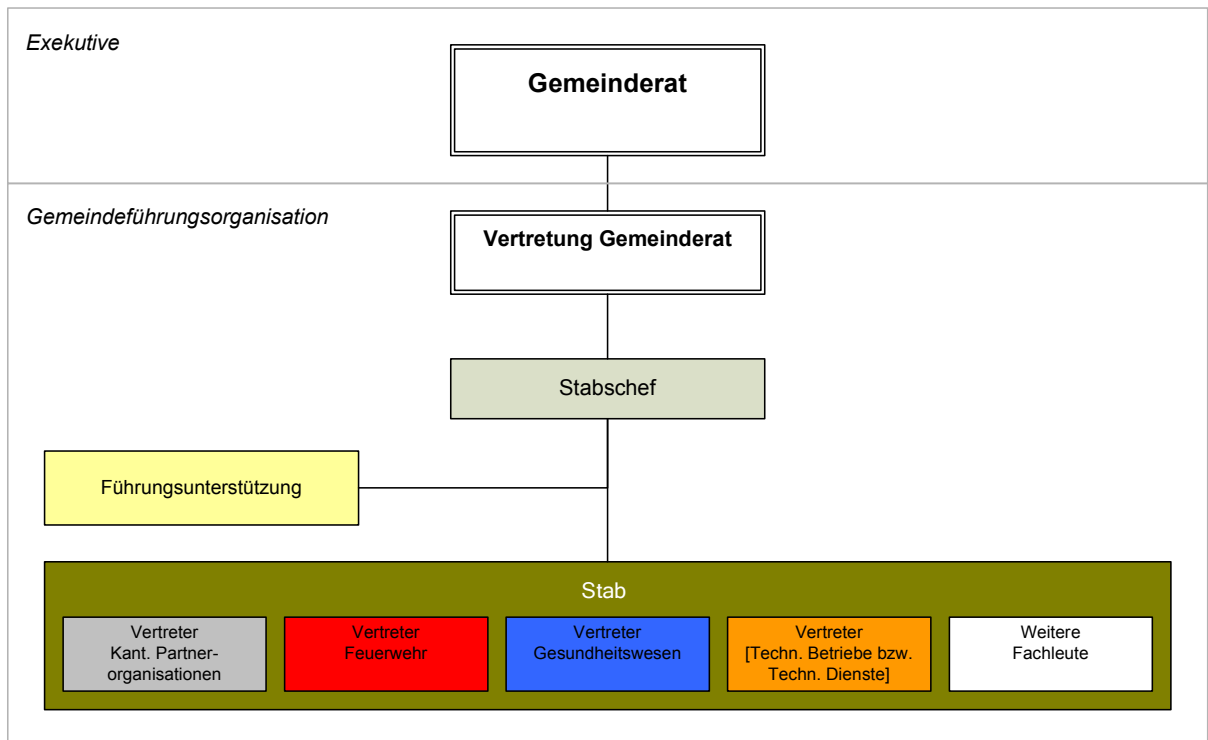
Exekutive

Gemeinderat

Gemeindeführungsorganisation

Vertretung Gemeinderat

Stabschef

Führungsunterstützung

Stab

Vertreter Kant. Partnerorganisationen

Vertreter Feuerwehr

Vertreter Gesundheitswesen

Vertreter [Techn. Betriebe bzw. Techn. Dienste]

Weitere Fachleute